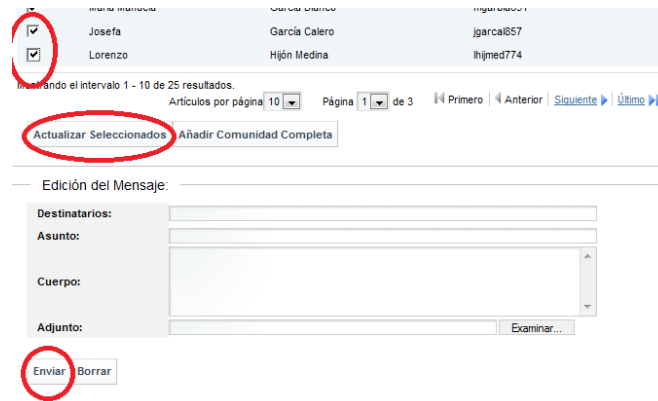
| | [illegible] | García Blanco | mgarbla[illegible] |
|---|---|---|---|
| ☑ | Josefa | García Calero | jgarcal857 |
| ☑ | Lorenzo | Hijón Medina | lhijmed774 |

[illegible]trando el intervalo 1 - 10 de 25 resultados.

Artículos por página 10 Página 1 de 3 Primero Anterior Siguiente Último

Actualizar Seleccionados Añadir Comunidad Completa

Edición del Mensaje:

Destinatarios:

Asunto:

Cuerpo:

Adjunto: Examinar...

Enviar Borrar